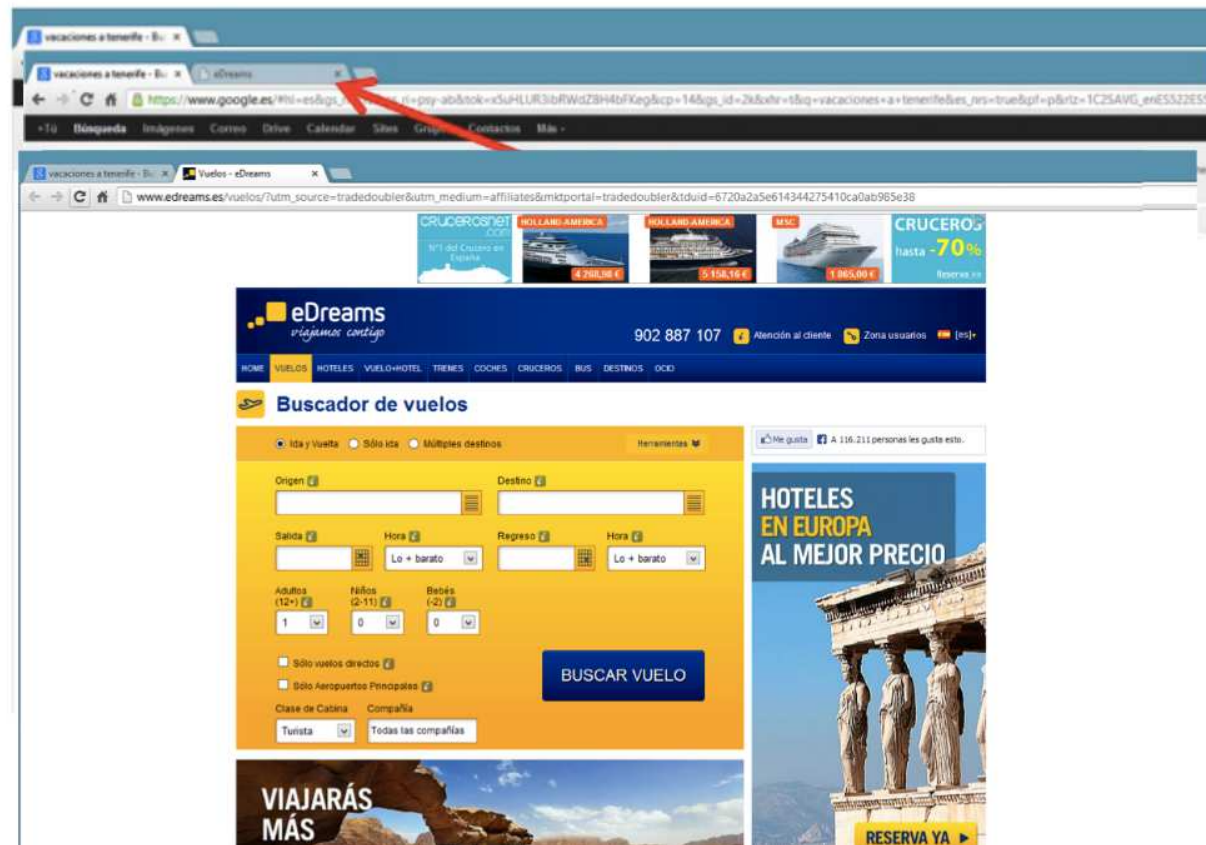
vacaciones a tenerife - Bu ×

vacaciones a tenerife - Bu × eDreams ×

https://www.google.es/#hl=es&gs_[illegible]psy-ab&tok=x5uHLUR3ibRWdZ8H4bFKeg&cp=14&gs_id=2k&xhr=t&q=vacaciones+a+tenerife&es_nrs=true&pf=p&rlz=1C2SAVG_enES522ES5

+Tú Búsqueda Imágenes Correo Drive Calendar Sites Grupos Contactos Más

vacaciones a tenerife - Bu × Vuelos - eDreams ×

www.edreams.es/vuelos/?utm_source=tradedoubler&utm_medium=affiliates&mktportal=tradedoubler&tduid=6720a2a5e614344275410ca0ab985e38

CRUCEROSNET.COM Nº1 del Crucero en España

HOLLAND AMERICA 4.260,98 €

HOLLAND AMERICA 5.158,16 €

MSC 1.065,00 €

CRUCEROS hasta -70% Reserva ya

eDreams viajamos contigo

902 887 107 Atención al cliente Zona usuarios [es]

HOME VUELOS HOTELES VUELO+HOTEL TRENES COCHES CRUCEROS BUS DESTINOS OCIO

Buscador de vuelos

Ida y Vuelta Sólo ida Múltiples destinos Herramientas

Origen Destino

Salida Hora Lo + barato Regreso Hora Lo + barato

Adultos (12+) 1 Niños (2-11) 0 Bebés (-2) 0

Sólo vuelos directos

Sólo Aeropuertos Principales

BUSCAR VUELO

Clase de Cabina Turista Compañía Todas las compañías

Me gusta A 116.211 personas les gusta esto.

HOTELES EN EUROPA AL MEJOR PRECIO

RESERVA YA ►

VIAJARÁS MÁS